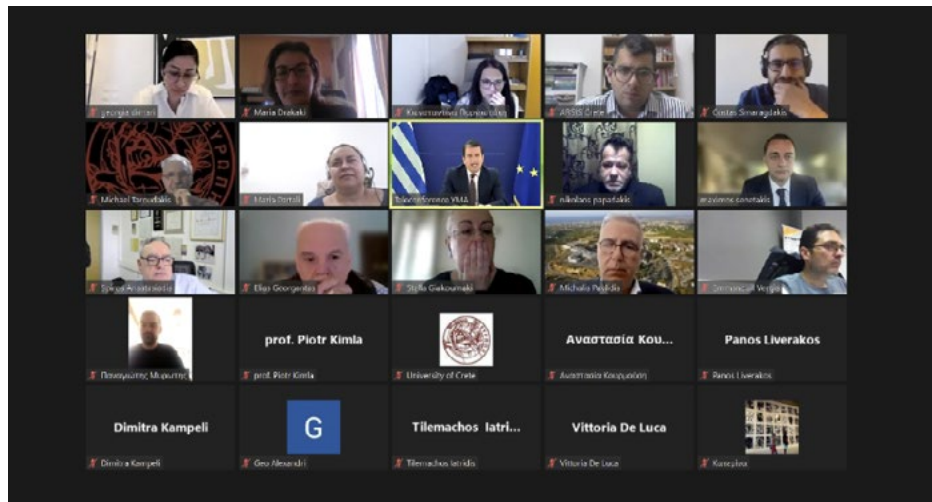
georgia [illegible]
Maria Drakaki
Κωνσταντίνα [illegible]
ARSIS Crete
Costas Smaragdakis
Michael Tarnudakis
Maria Dertili
Teleconference YMA
nikolaos papadakis
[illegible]
Spiros Anastasiadis
Elias Georgoulas
Stella Giakoumaki
Michalis Pagidis
Emmanouil Vergis
Παναγιώτης Μυριτζής
prof. Piotr Kimla
prof. Piotr Kimla
University of Crete
Αναστασία Κου...
Αναστασία Κουρμουζάκη
Panos Liverakos
Panos Liverakos
Dimitra Kampeli
Dimitra Kampeli
G
Geo Alexandri
Tilemachos Iatri...
Tilemachos Iatridis
Vittoria De Luca
Vittoria De Luca
Κατερίνα